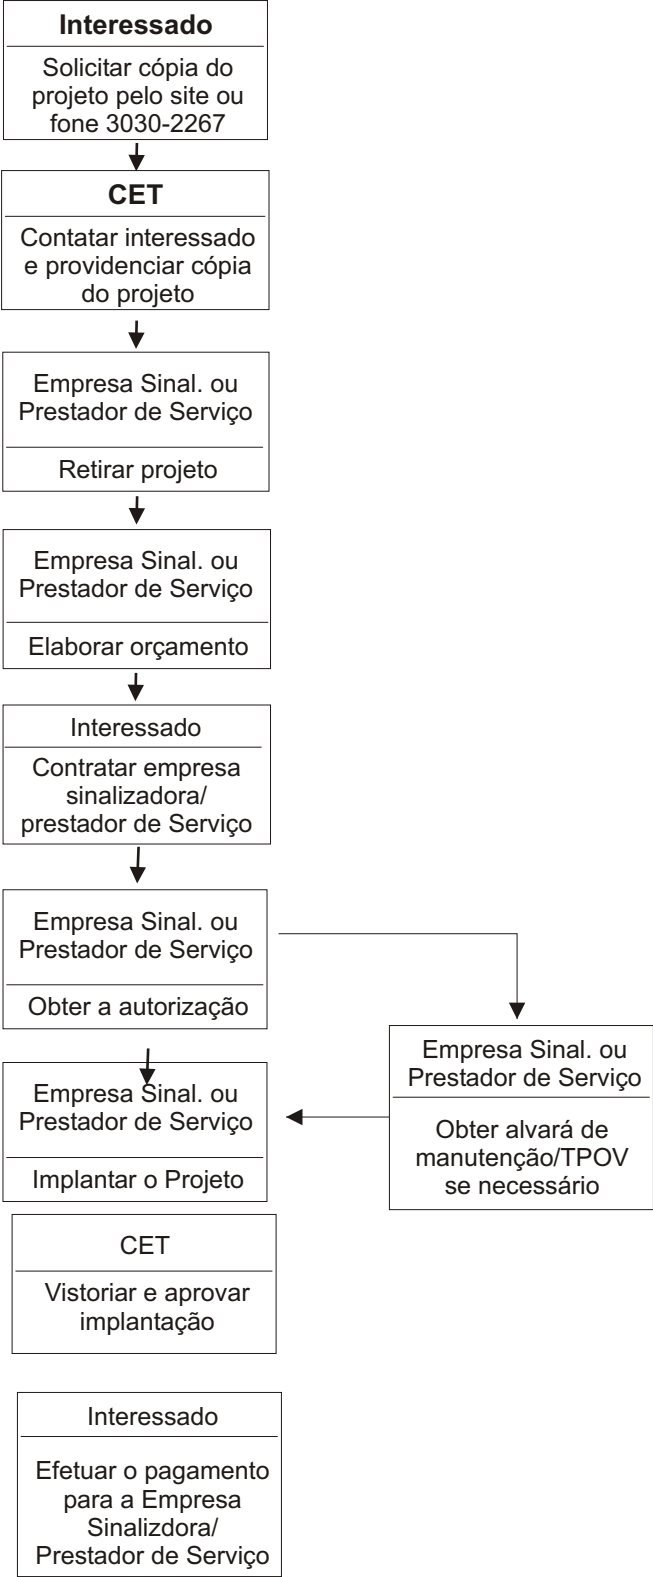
**Interessado**

Solicitar cópia do projeto pelo site ou fone 3030-2267

**CET**

Contatar interessado e providenciar cópia do projeto

Empresa Sinal. ou Prestador de Serviço

Retirar projeto

Empresa Sinal. ou Prestador de Serviço

Elaborar orçamento

Interessado

Contratar empresa sinalizadora/ prestador de Serviço

Empresa Sinal. ou Prestador de Serviço

Obter a autorização

Empresa Sinal. ou Prestador de Serviço

Obter alvará de manutenção/TPOV se necessário

Empresa Sinal. ou Prestador de Serviço

Implantar o Projeto

CET

Vistoriar e aprovar implantação

Interessado

Efetuar o pagamento para a Empresa Sinalizdora/ Prestador de Serviço